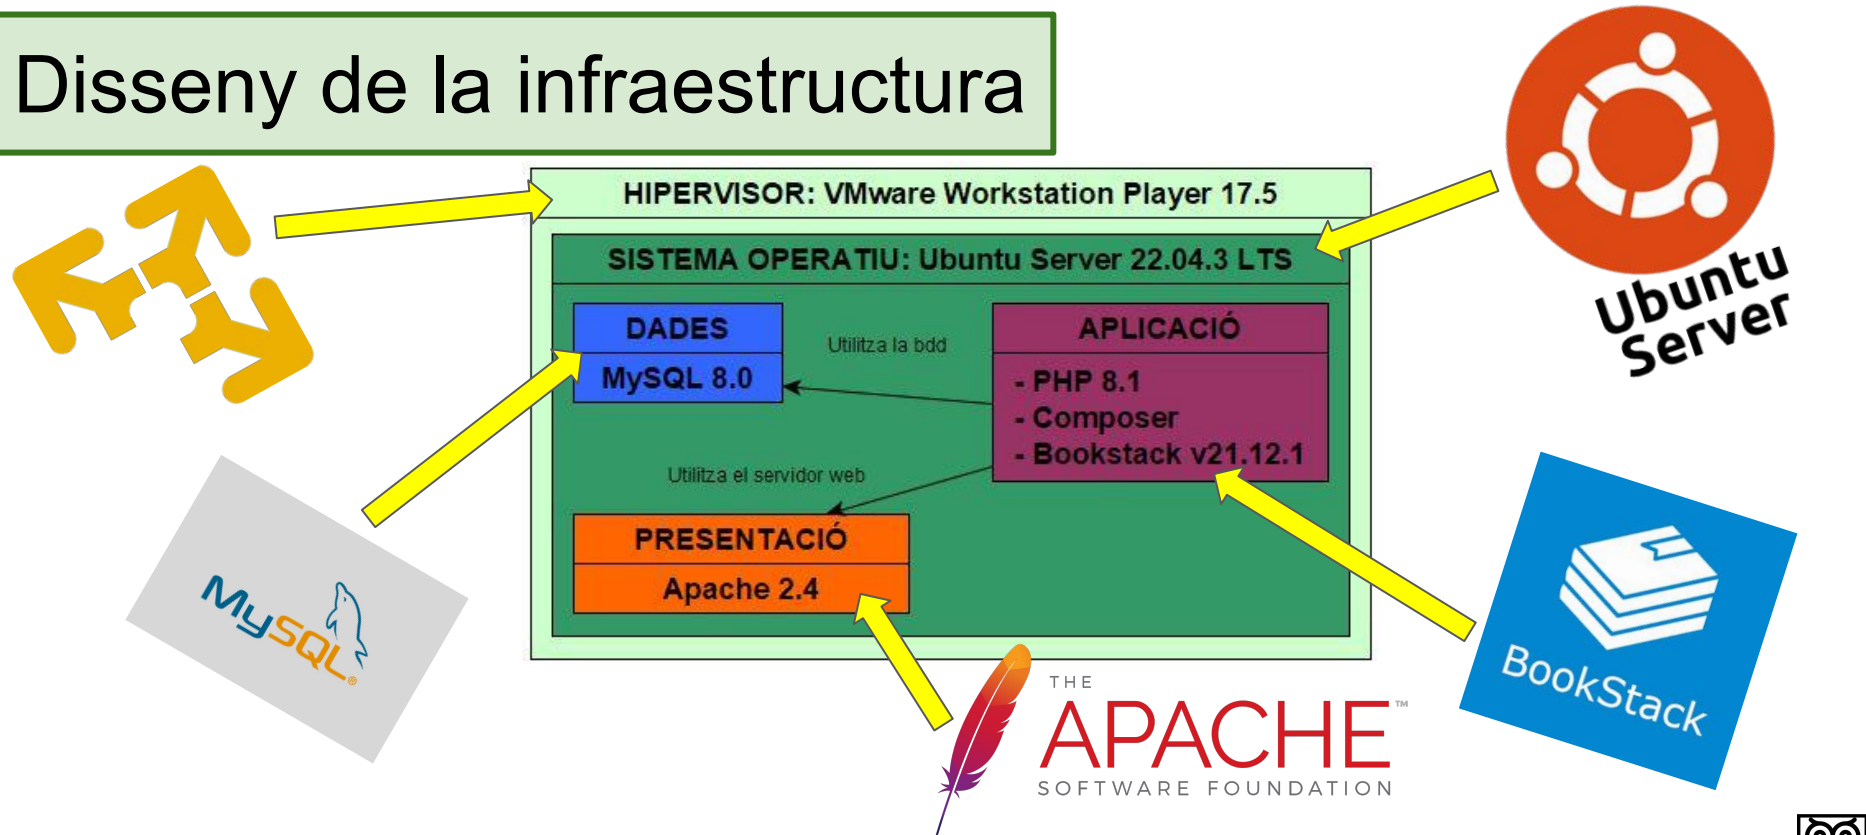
Disseny de la infraestructura

HIPERVISOR: VMware Workstation Player 17.5

SISTEMA OPERATIU: Ubuntu Server 22.04.3 LTS

DADES

MySQL 8.0

Utilitza la bdd

APLICACIÓ

- PHP 8.1
- Composer
- Bookstack v21.12.1

Utilitza el servidor web

PRESENTACIÓ

Apache 2.4

Ubuntu Server

MySQL

THE APACHE SOFTWARE FOUNDATION

BookStack